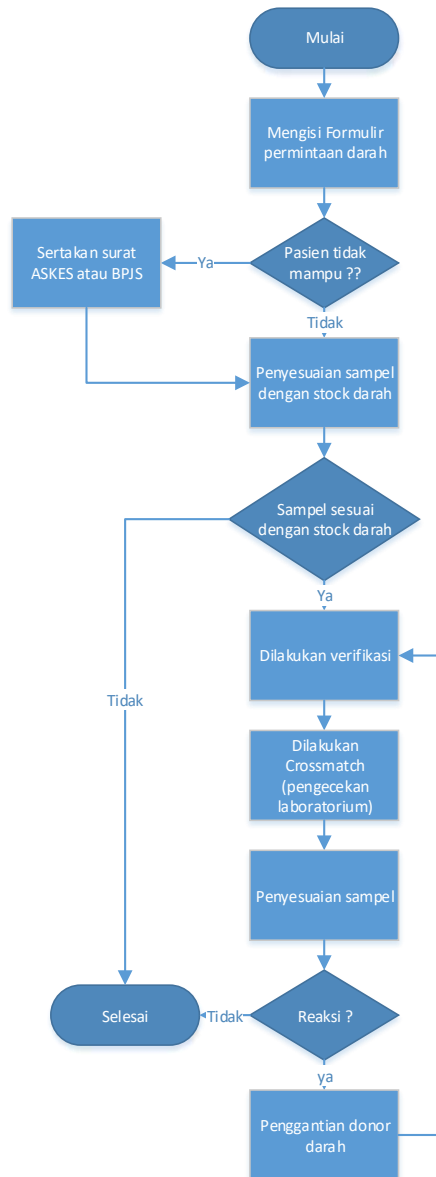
Mulai

Mengisi Formulir permintaan darah

Pasien tidak mampu ??

Ya

Sertakan surat ASKES atau BPJS

Tidak

Penyesuaian sampel dengan stock darah

Sampel sesuai dengan stock darah

Ya

Tidak

Dilakukan verifikasi

Dilakukan Crossmatch (pengecekan laboratorium)

Penyesuaian sampel

Selesai

Tidak

Reaksi ?

ya

Penggantian donor darah